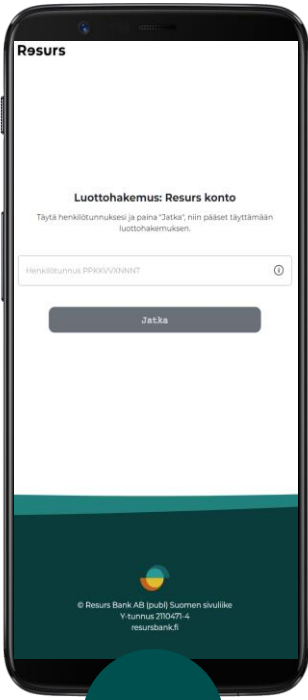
Resurs

Luottohakemus: Resurs konto

Täytä henkilötunnuksesi ja paina "Jatka", niin pääset täyttämään luottohakemuksen.

Henkilötunnus PPKKVVXNNNT

Jatka

© Resurs Bank AB (publ) Suomen sivuliike
Y-tunnus 2110471-4
resursbank.fi